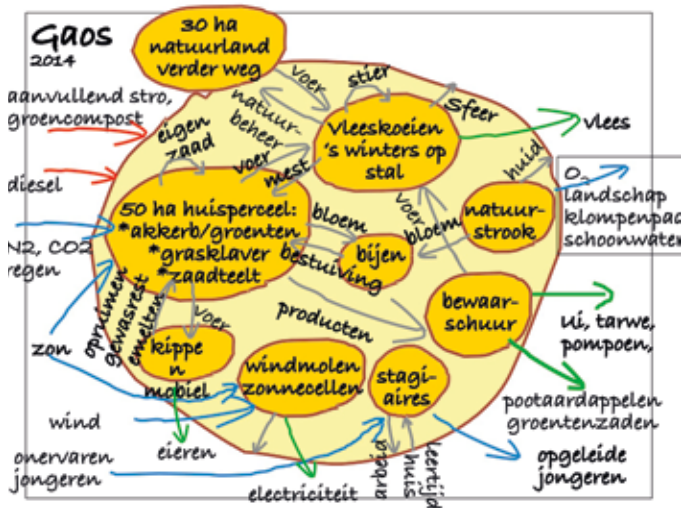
Gaos
2014

30 ha natuurland verder weg

aanvullend stro, groencompost

diesel

N2, CO2 regen

zon

wind

onervaren jongeren

eigen zaad

natuurbeheer

voer

stier

voer

Sfeer

vlees

Vleeskoeien 's winters op stal

mest

voer

50 ha huisperceel: *akkerb/groenten *grasklaver *zaadteelt

bloem

bijen

bestuiving

voer

bloem

huid

natuurstrook

O2 landschap klompenpad schoonwater

oprUimen gewasrest emelten

voer

kippen mobiel

producten

bewaarschuur

ui, tarwe, pompoen,

pootaardappelen groentenzaden

windmolen zonnecellen

stagiaires

eieren

electriciteit

arbeid

huis

leertijd

opgeleide jongeren